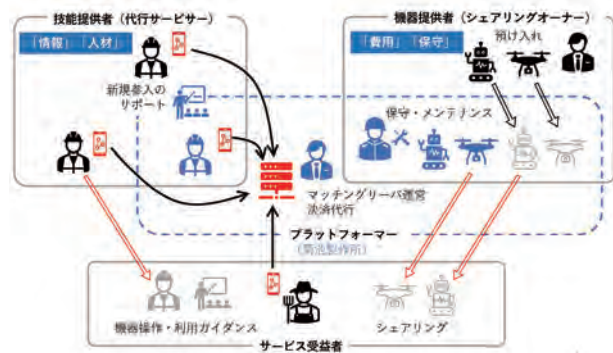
技能提供者（代行サービサー）

「情報」「人材」

新規参入のサポート

機器提供者（シェアリングオーナー）

「費用」「保守」

預け入れ

保守・メンテナンス

マッチングサーバ運営 決済代行

プラットフォーマー

（荏原製作所）

機器操作・利用ガイダンス

シェアリング

サービス受益者